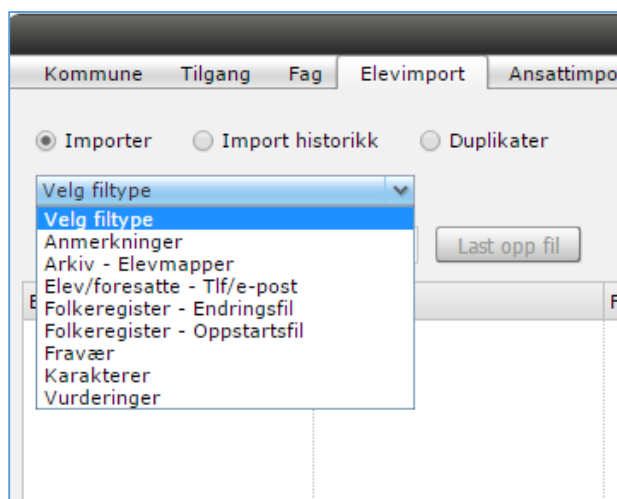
Kommune Tilgang Fag Elevimport Ansattimpo

Importer Import historikk Duplikater

Velg filtype

Velg filtype
Anmerkninger
Arkiv - Elevmapper
Elev/foresatte - Tlf/e-post
Folkeregister - Endringsfil
Folkeregister - Oppstartsfil
Fravær
Karakterer
Vurderinger

Last opp fil

E

F